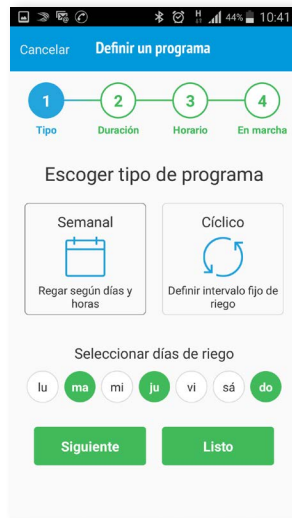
44% 10:41

Cancelar Definir un programa

1 Tipo
2 Duración
3 Horario
4 En marcha

Escoger tipo de programa

Semanal
Regar según días y horas

Cíclico
Definir intervalo fijo de riego

Seleccionar días de riego

lu ma mi ju vi sá do

Siguiente
Listo